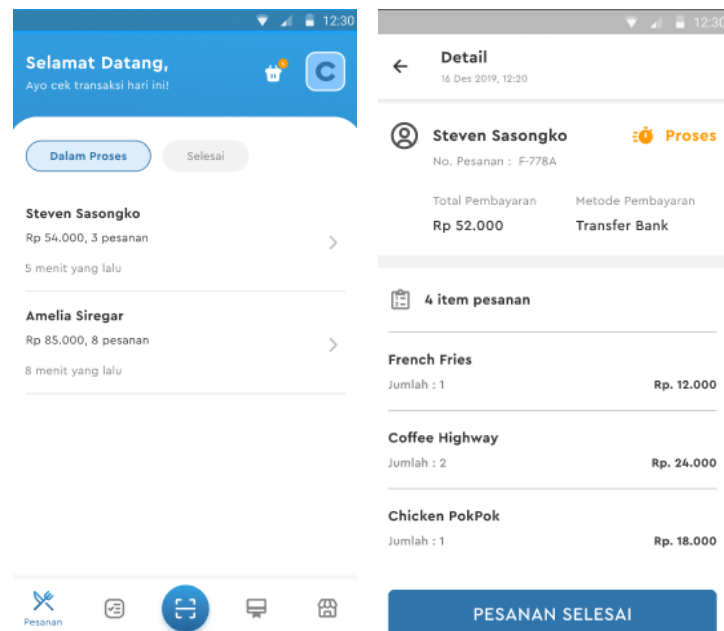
12:30

Selamat Datang,
Ayo cek transaksi hari ini!

C

Dalam Proses

Selesai

Steven Sasongko
Rp 54.000, 3 pesanan
5 menit yang lalu

Amelia Siregar
Rp 85.000, 8 pesanan
8 menit yang lalu

Pesanan

12:30

Detail
16 Des 2019, 12:20

Steven Sasongko
No. Pesanan : F-778A

Proses

Total Pembayaran
Rp 52.000

Metode Pembayaran
Transfer Bank

4 item pesanan

French Fries
Jumlah : 1
Rp. 12.000

Coffee Highway
Jumlah : 2
Rp. 24.000

Chicken PokPok
Jumlah : 1
Rp. 18.000

PESANAN SELESAI